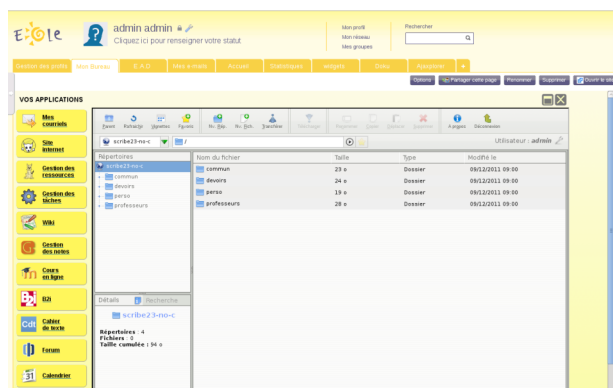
EOLE

admin admin

Cliquez ici pour renseigner votre statut

Mon profil
Mon réseau
Mes groupes

Rechercher

Gestion des profils | Mon Bureau | E.A.D. | Mes e-mails | Accueil | Statistiques | widgets | Doku | Ajouter | +

Options | Partager cette page | Renommer | Supprimer | Ouvrir le site

VOS APPLICATIONS

Mes courriels

Site internet

Gestion des ressources

Gestion des tâches

Wiki

Gestion des notes

Cours en ligne

B2i

Cahier de texte

Forum

Calendrier

Parent | Rafraîchir | Vignettes | Figures | Nv. Rep. | Nv. fich. | Transférer | Télécharger | Renommer | Copier | Déplacer | Supprimer | A propos | Déconnexion

scribe23-no-c | /

Utilisateur : admin

Répertoires
scribe23-no-c
commun
devoirs
perso
professeurs

| Nom du fichier | Taille | Type | Modifié le |
|---|---|---|---|
| commun | 23 o | Dossier | 09/12/2011 09:00 |
| devoirs | 24 o | Dossier | 09/12/2011 09:00 |
| perso | 19 o | Dossier | 09/12/2011 09:00 |
| professeurs | 28 o | Dossier | 09/12/2011 09:00 |

Détails | Recherche

scribe23-no-c

Répertoires : 4
Fichiers : 0
Taille cumulée : 94 o